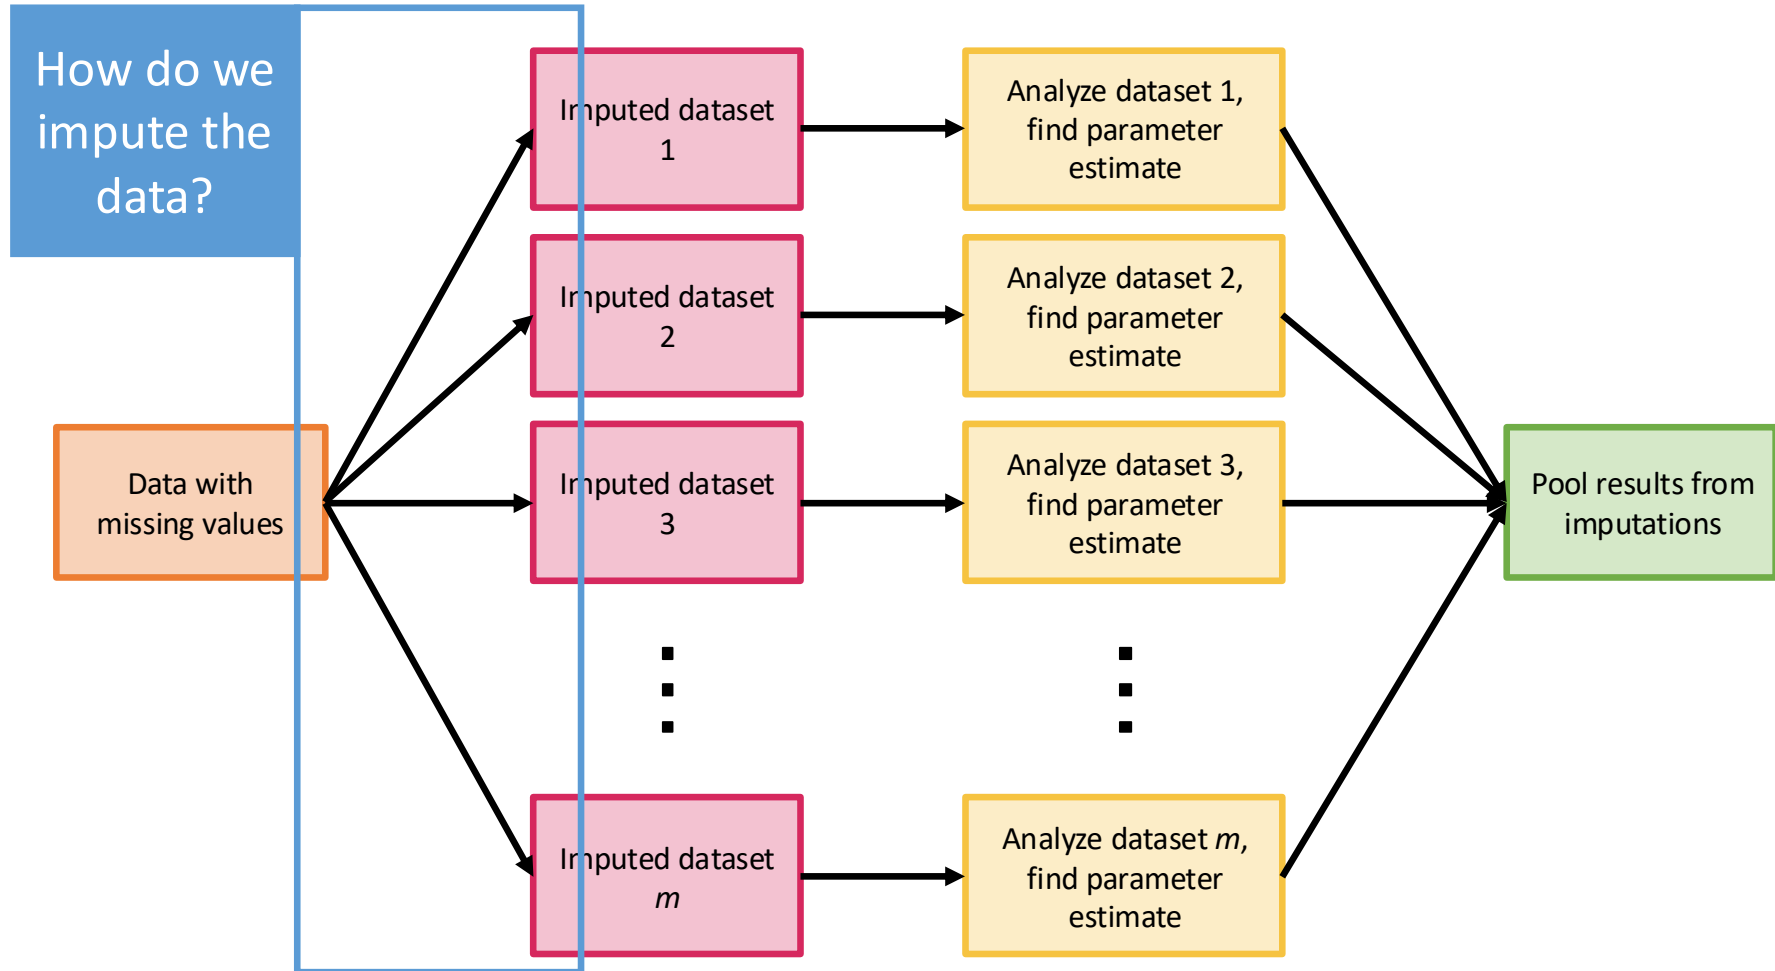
How do we impute the data?

Data with missing values

Imputed dataset 1

Imputed dataset 2

Imputed dataset 3

⋮

Imputed dataset *m*

Analyze dataset 1, find parameter estimate

Analyze dataset 2, find parameter estimate

Analyze dataset 3, find parameter estimate

⋮

Analyze dataset *m*, find parameter estimate

Pool results from imputations